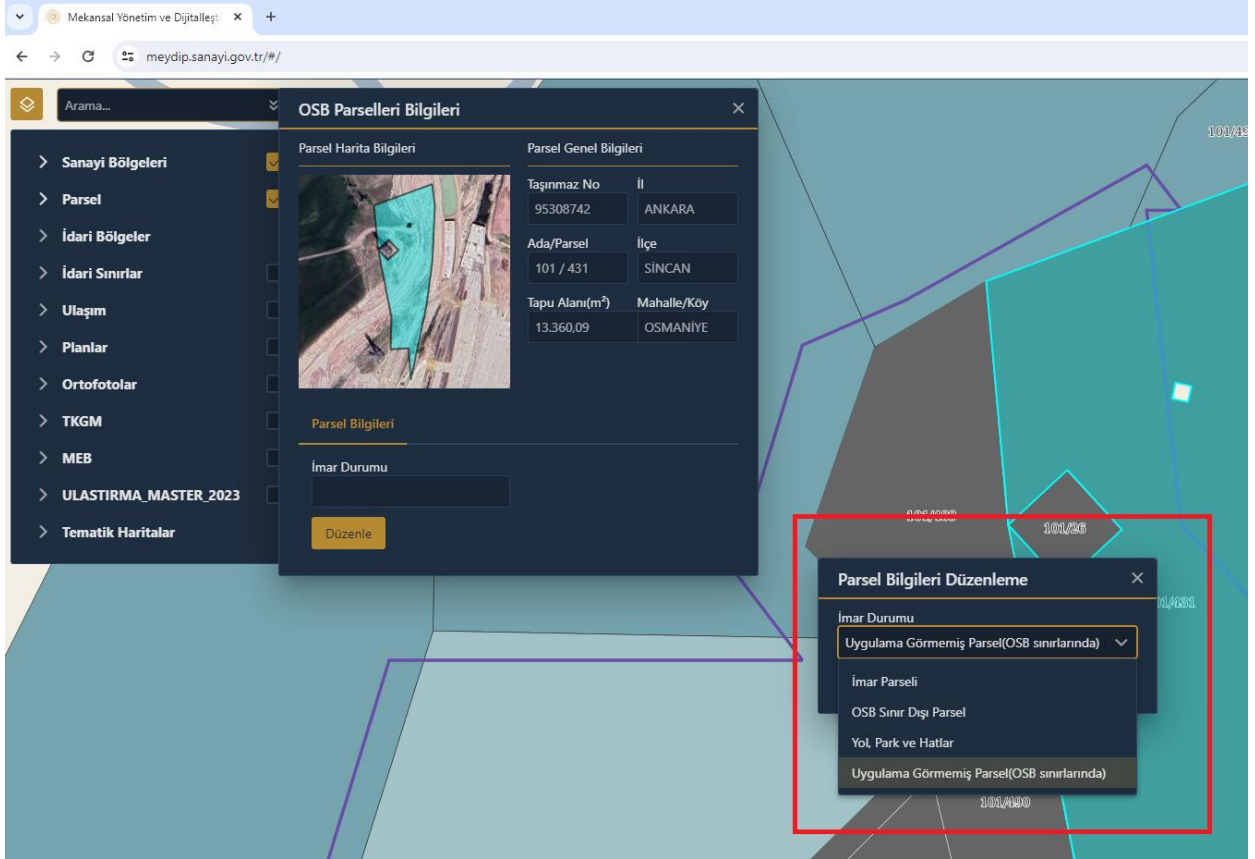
Mekansal Yönetim ve Dijitalleşt ×

meydip.sanayi.gov.tr/#/

Arama...

Sanayi Bölgeleri
Parsel
İdari Bölgeler
İdari Sınırlar
Ulaşım
Planlar
Ortofotolar
TKGM
MEB
ULASTIRMA_MASTER_2023
Tematik Haritalar

OSB Parselleri Bilgileri ×

Parsel Harita Bilgileri

Parsel Genel Bilgileri

| Taşınmaz No | İl |
|---|---|
| 95308742 | ANKARA |
| Ada/Parsel | İlçe |
| 101 / 431 | SİNCAN |
| Tapu Alanı(m²) | Mahalle/Köy |
| 13.360,09 | OSMANİYE |

Parsel Bilgileri

İmar Durumu

Düzenle

101/49

101/26

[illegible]

1/431

Parsel Bilgileri Düzenleme ×

İmar Durumu

Uygulama Görmemiş Parsel(OSB sınırlarında)

İmar Parseli
OSB Sınır Dışı Parsel
Yol, Park ve Hatlar
Uygulama Görmemiş Parsel(OSB sınırlarında)

101/490